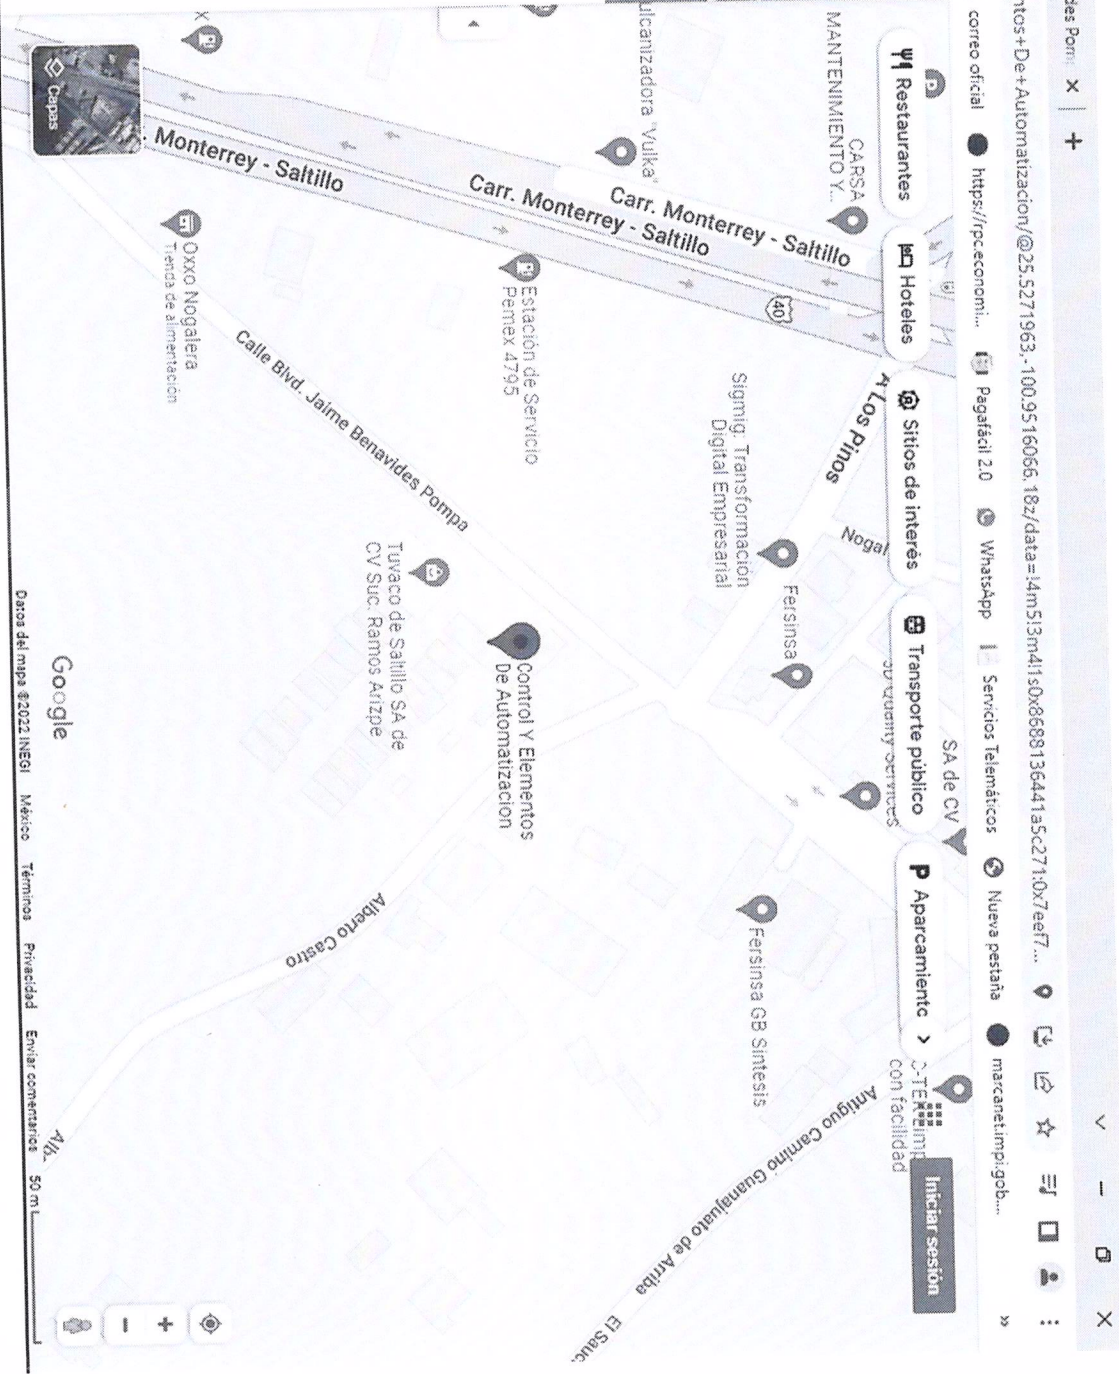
des Pom ×
+
ntos+De+Automatizacion/@25.5271963,-100.9516066,18z/data=!4m5!3m4!1s0x868813644 1a5c271:0x7ee f7...
correo oficial
https://rpc.economi...
Pagafácil 2.0
WhatsApp
Servicios Telemáticos
Nueva pestaña
marcanet.impigob...
»
Restaurantes
Hoteles
Sitios de interés
Transporte público
Aparcamiento
Iniciar sesión
CARSA MANTENIMIENTO Y...
ulcanizadora Vulka
Carr. Monterrey - Saltillo
Carr. Monterrey - Saltillo
. Monterrey - Saltillo
40
A Los Pinos
Nogal
Sigmig: Transformación Digital Empresarial
Fersinsa
SA de CV
Fersinsa GB Sintesis
con facilidad
Antiguo Camino Guanajuato de Arriba
El Sauc
Estación de Servicio Pemex 4795
Oxxo Nogalera
Tienda de alimentación
Calle Blvd. Jaime Benavides Pompa
Tuvaco de Saltillo SA de CV Suc. Ramos Arizpe
Control Y Elementos De Automatizacion
Alberto Castro
Alb
Capas
Google
Datos del mapa ©2022 INEGI
México
Términos
Privacidad
Enviar comentarios
50 m